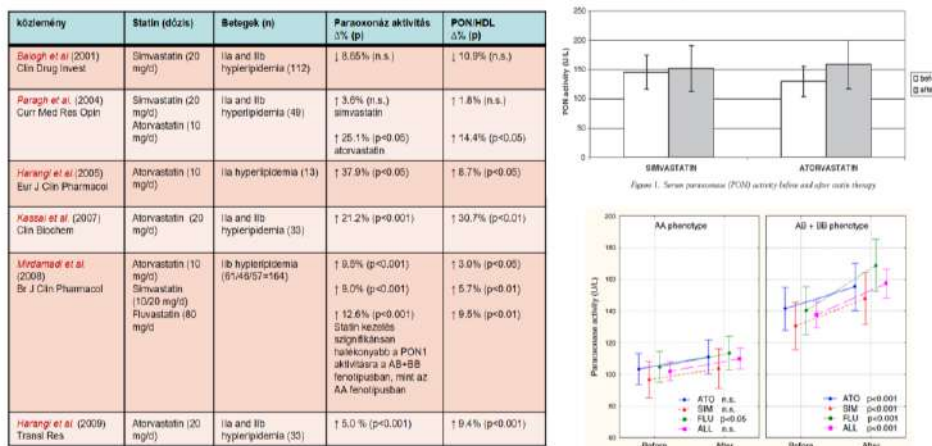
| közlemény | Statin (dózis) | Betegek (n) | Paraoxonáz aktivitás Δ% (p) | PON/HDL Δ% (p) |
|---|---|---|---|---|
| Balogh et al. (2001) Clin Drug Invest | Simvastatin (20 mg/d) | IIa and IIb hyperlipidemia (112) | ↓ 8.65% (n.s.) | ↓ 10.9% (n.s.) |
| Paragh et al. (2004) Curr Med Res Opin | Simvastatin (20 mg/d) Atorvastatin (10 mg/d) | IIa and IIb hyperlipidemia (49) | ↑ 3.6% (n.s.) simvastatin ↑ 25.1% (p<0.05) atorvastatin | ↑ 1.8% (n.s.) ↑ 14.4% (p<0.05) |
| Harangi et al. (2005) Eur J Clin Pharmacol | Atorvastatin (10 mg/d) | IIa hyperlipidemia (13) | ↑ 37.9% (p<0.05) | ↑ 8.7% (p<0.05) |
| Kassai et al. (2007) Clin Biochem | Atorvastatin (20 mg/d) | IIa and IIb hyperlipidemia (33) | ↑ 21.2% (p<0.001) | ↑ 30.7% (p<0.01) |
| Mirdamadi et al. (2008) Br J Clin Pharmacol | Atorvastatin (10 mg/d) Simvastatin (10/20 mg/d) Fluvastatin (80 mg/d) | IIb hyperlipidemia (61/46/57=164) | ↑ 9.8% (p<0.001) ↑ 9.0% (p<0.001) ↑ 12.6% (p<0.001) Statin kezelés szignifikánsan hatékonyabb a PON1 aktivitásra a AB+BB fenotípusban, mint az AA fenotípusban | ↑ 3.0% (p<0.05) ↑ 5.7% (p<0.01) ↑ 9.5% (p<0.01) |
| Harangi et al. (2009) Transl Res | Atorvastatin (20 mg/d) | IIa and IIb hyperlipidemia (33) | ↑ 5.0 % (p<0.001) | ↑ 9.4% (p<0.001) |

250
200
150
100
50
0
PON activity (U/L)
SIMVASTATIN
ATORVASTATIN
□ before
■ after
Figure 1. Serum paraoxonase (PON) activity before and after statin therapy

AA phenotype
AB + BB phenotype
200
180
160
140
120
100
80
60
Paraoxonase activity (U/L)
ATO n.s.
SIM n.s.
FLU p<0.05
ALL n.s.
ATO p<0.001
SIM p<0.001
FLU p<0.001
ALL p<0.001
Before
After
Before
After